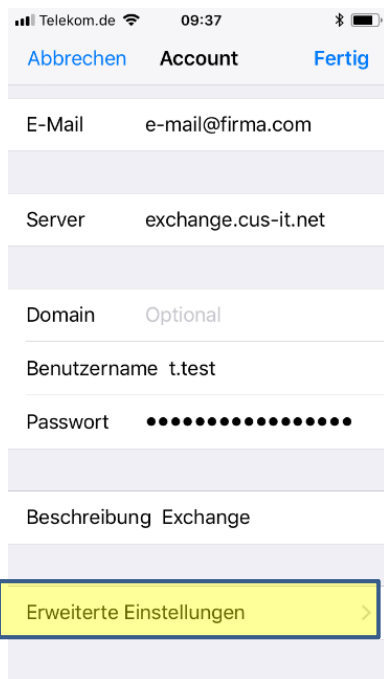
Telekom.de 09:37

Abbrechen Account Fertig

E-Mail e-mail@firma.com

Server exchange.cus-it.net

Domain Optional

Benutzername t.test

Passwort ••••••••••••••••

Beschreibung Exchange

Erweiterte Einstellungen